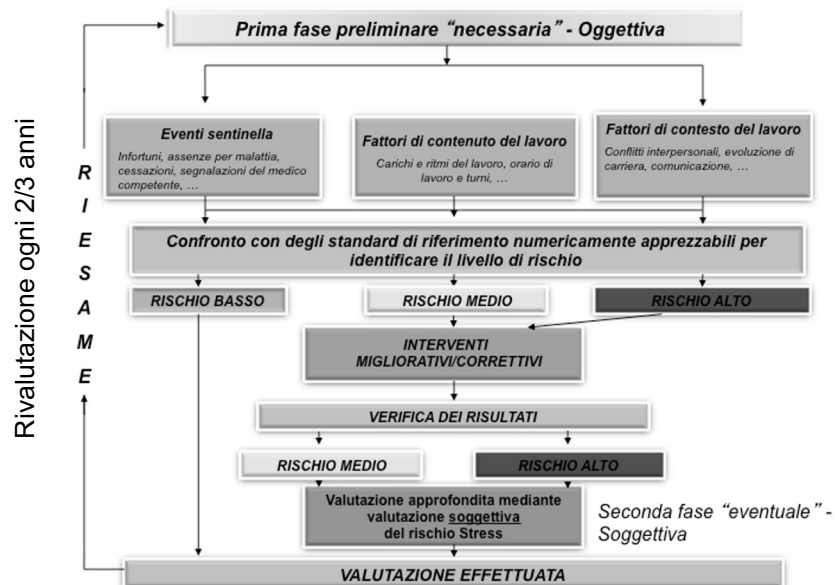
Rivalutazione ogni 2/3 anni

Prima fase preliminare "necessaria" - Oggettiva

R
I
E
S
A
M
E

Eventi sentinella
Infortuni, assenze per malattia, cessazioni, segnalazioni del medico competente, …

Fattori di contenuto del lavoro
Carichi e ritmi del lavoro, orario di lavoro e turni, …

Fattori di contesto del lavoro
Conflitti interpersonali, evoluzione di carriera, comunicazione, …

Confronto con degli standard di riferimento numericamente apprezzabili per identificare il livello di rischio

RISCHIO BASSO

RISCHIO MEDIO

RISCHIO ALTO

INTERVENTI MIGLIORATIVI/CORRETTIVI

VERIFICA DEI RISULTATI

RISCHIO MEDIO

RISCHIO ALTO

Valutazione approfondita mediante valutazione soggettiva del rischio Stress

Seconda fase "eventuale" - Soggettiva

VALUTAZIONE EFFETTUATA